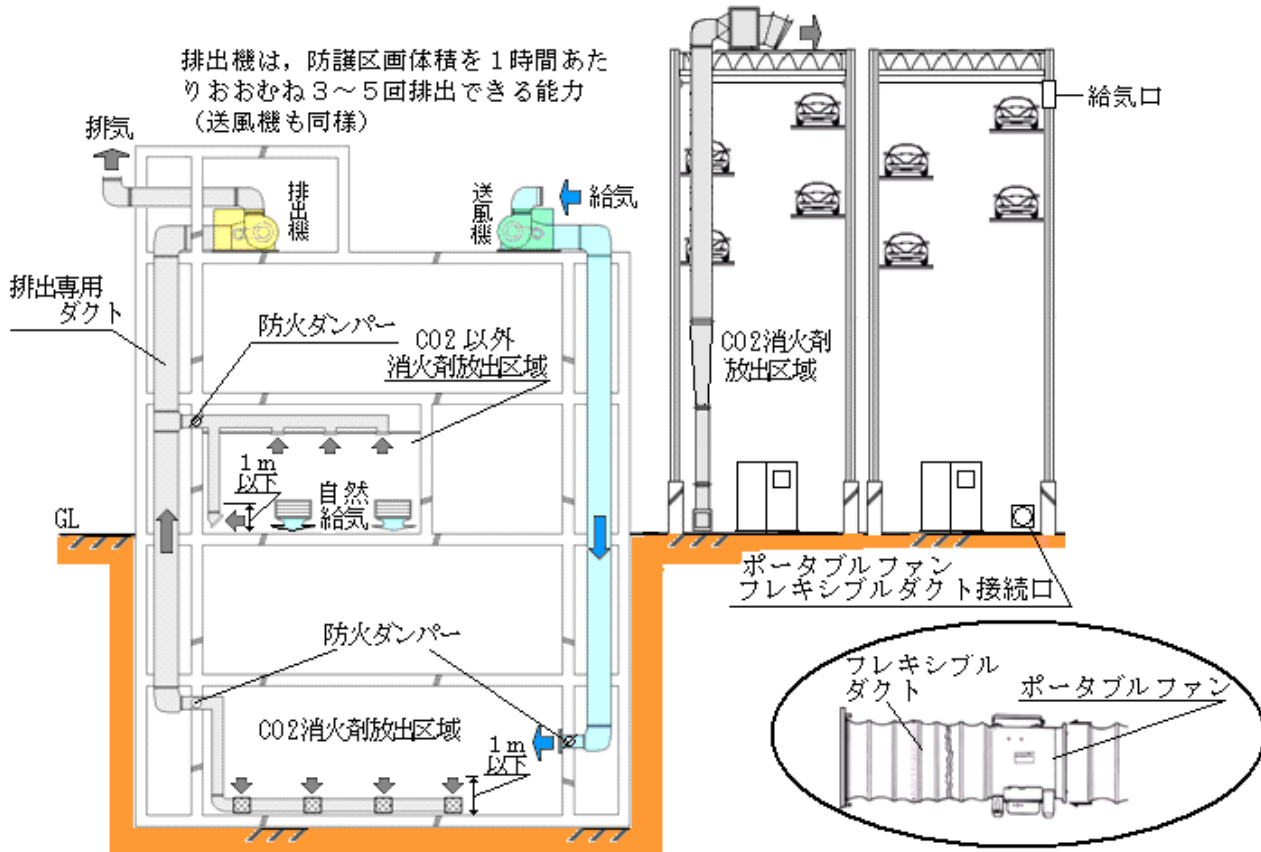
排出機は，防護区画体積を１時間あたりおおむね３～５回排出できる能力
（送風機も同様）

排気

排出機

送風機

給気

給気口

排出専用ダクト

防火ダンパー

CO2 以外
消火剤放出区域

CO2消火剤
放出区域

1m
以下

自然
給気

GL

ポータブルファン
フレキシブルダクト接続口

防火ダンパー

CO2消火剤放出区域

1m
以下

フレキシブル
ダクト

ポータブルファン